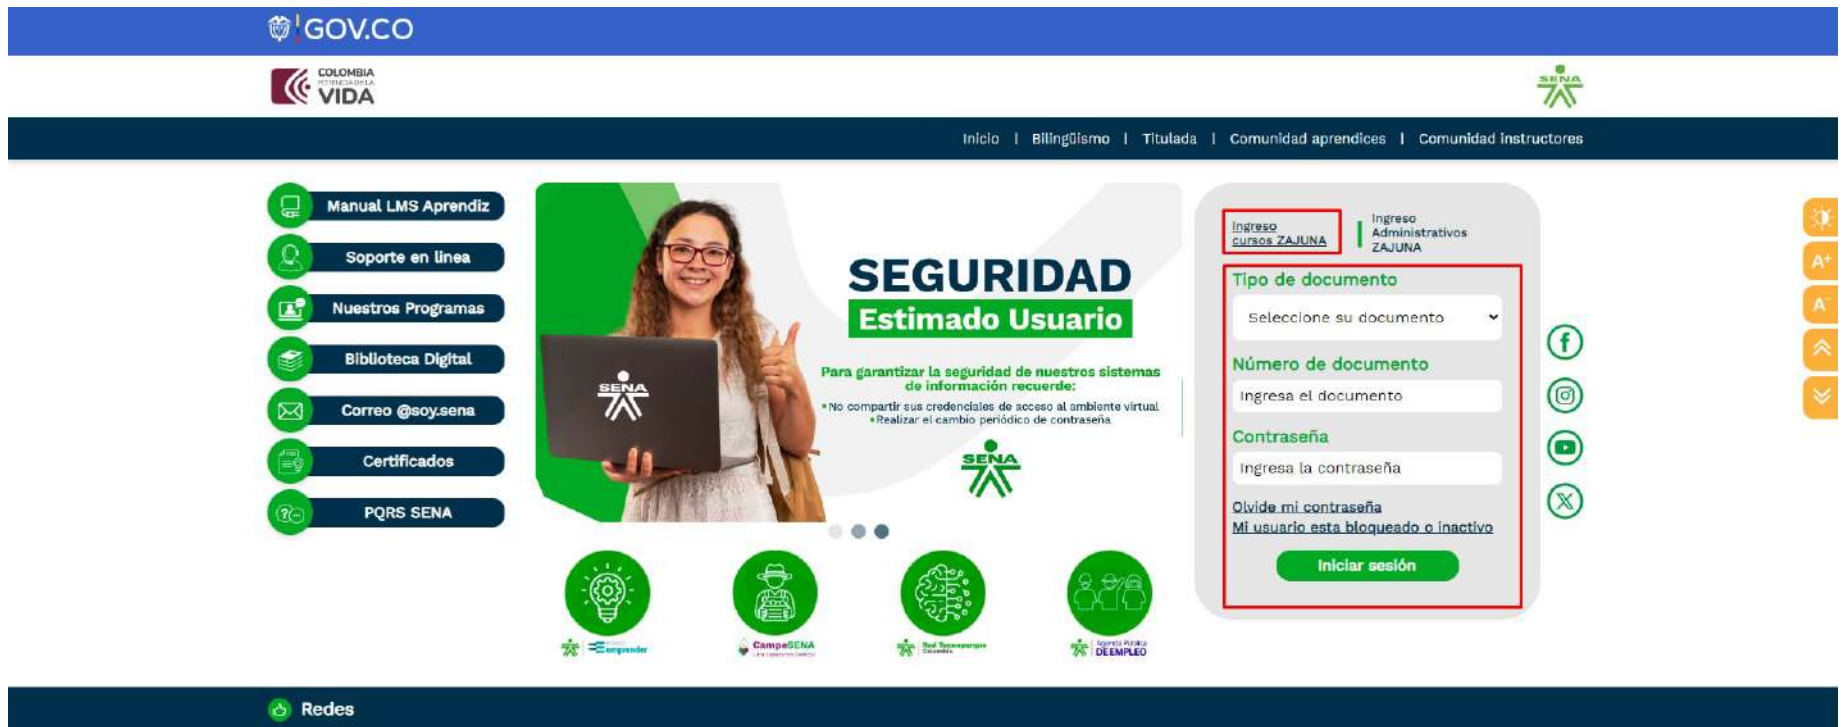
GOV.CO

COLOMBIA POTENCIA DE LA VIDA

SENA

Inicio | Bilingüismo | Titulada | Comunidad aprendices | Comunidad instructores

Manual LMS Aprendiz
Soporte en línea
Nuestros Programas
Biblioteca Digital
Correo @soy.sena
Certificados
PQRS SENA

SENA

SEGURIDAD
Estimado Usuario

Para garantizar la seguridad de nuestros sistemas de información recuerde:
• No compartir sus credenciales de acceso al ambiente virtual
• Realizar el cambio periódico de contraseña

SENA

Ingreso cursos ZAJUNA
Ingreso Administrativos ZAJUNA

Tipo de documento
Seleccione su documento
Número de documento
Ingresa el documento
Contraseña
Ingresa la contraseña
Olvide mi contraseña
Mi usuario esta bloqueado o inactivo
Iniciar sesión

A+
A-

Emprender
CampeSENA
Red Tecnoparque Colombia
Agencia Pública DE EMPLEO

Redes